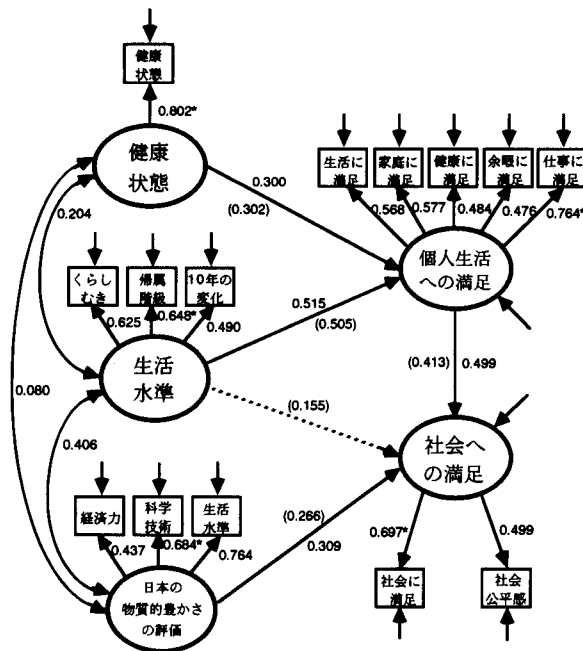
健康状態

0.802*

健康状態

0.300
(0.302)

生活に満足
家庭に満足
健康に満足
余暇に満足
仕事に満足

0.568
0.577
0.484
0.476
0.764*

0.204

くらしむき
帰属階級
10年の変化

0.625
0.648*
0.490

個人生活への満足

0.515
(0.505)

生活水準

0.080

(0.413)
0.499

(0.155)

0.406

社会への満足

経済力
科学技術
生活水準

(0.266)

0.437
0.684*
0.764

0.309

0.697*
0.499

日本の物質的豊かさの評価

社会に満足
社会公平感